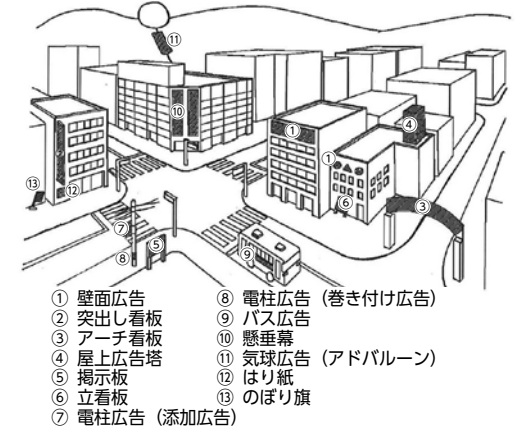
⑪
⑩
①
④
①
⑥
③
⑬
⑫
⑦
⑤
⑧
⑨

① 壁面広告
② 突出し看板
③ アーチ看板
④ 屋上広告塔
⑤ 掲示板
⑥ 立看板
⑦ 電柱広告（添加広告）
⑧ 電柱広告（巻き付け広告）
⑨ バス広告
⑩ 懸垂幕
⑪ 気球広告（アドバルーン）
⑫ はり紙
⑬ のぼり旗